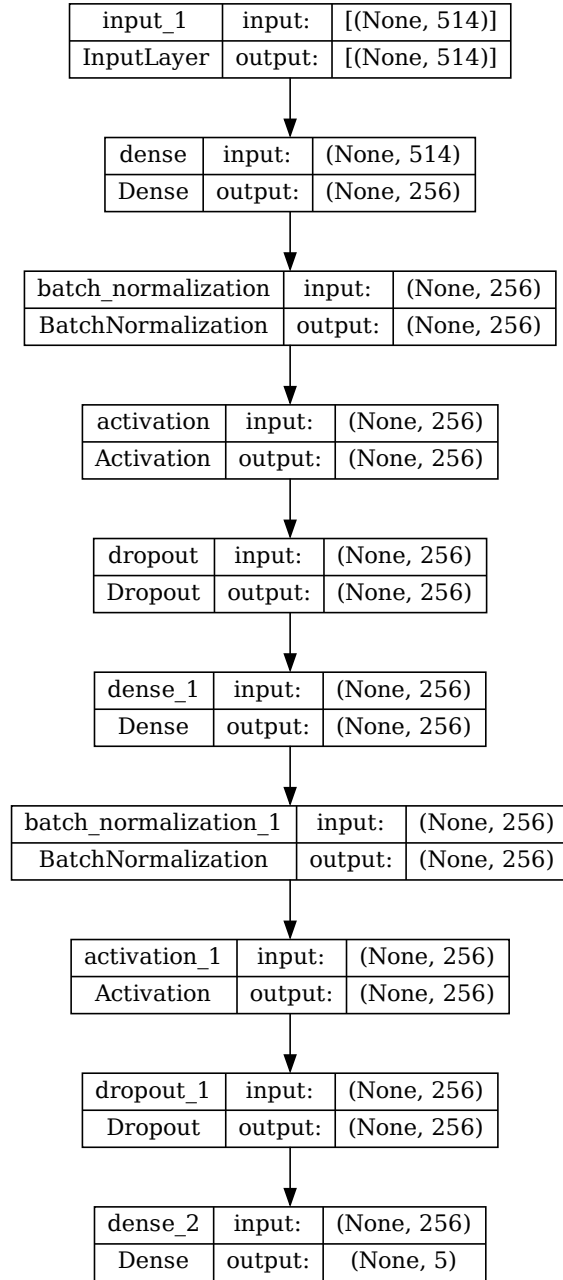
| input_1 | input: | [(None, 514)] |
|---|---|---|
| InputLayer | output: | [(None, 514)] |

| dense | input: | (None, 514) |
|---|---|---|
| Dense | output: | (None, 256) |

| batch_normalization | input: | (None, 256) |
|---|---|---|
| BatchNormalization | output: | (None, 256) |

| activation | input: | (None, 256) |
|---|---|---|
| Activation | output: | (None, 256) |

| dropout | input: | (None, 256) |
|---|---|---|
| Dropout | output: | (None, 256) |

| dense_1 | input: | (None, 256) |
|---|---|---|
| Dense | output: | (None, 256) |

| batch_normalization_1 | input: | (None, 256) |
|---|---|---|
| BatchNormalization | output: | (None, 256) |

| activation_1 | input: | (None, 256) |
|---|---|---|
| Activation | output: | (None, 256) |

| dropout_1 | input: | (None, 256) |
|---|---|---|
| Dropout | output: | (None, 256) |

| dense_2 | input: | (None, 256) |
|---|---|---|
| Dense | output: | (None, 5) |